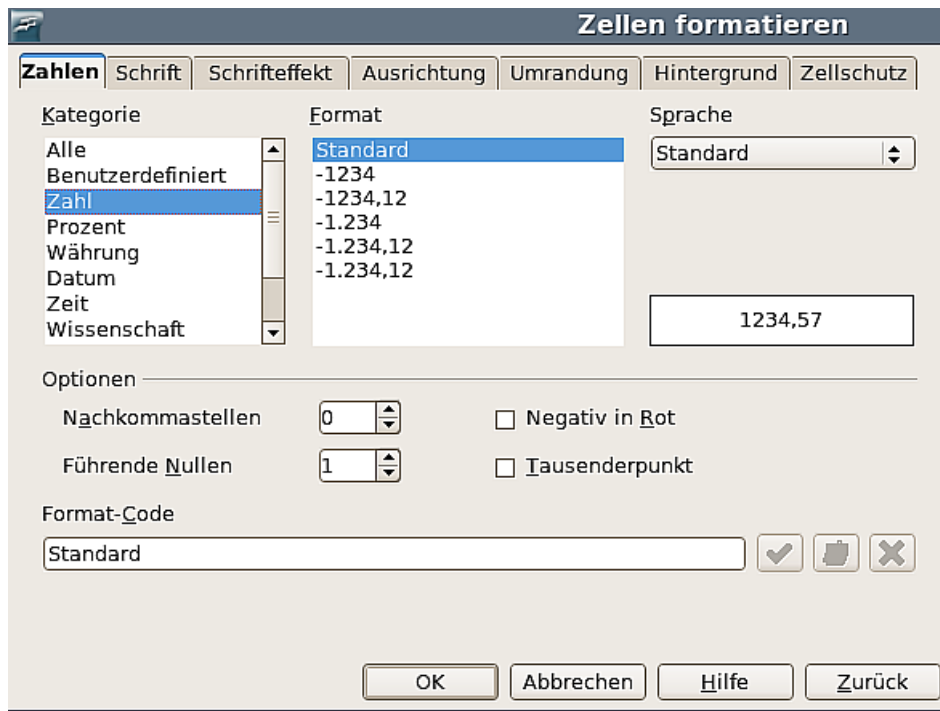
Zellen formatieren

Zahlen | Schrift | Schrifteffekt | Ausrichtung | Umrandung | Hintergrund | Zellschutz

Kategorie
Alle
Benutzerdefiniert
Zahl
Prozent
Währung
Datum
Zeit
Wissenschaft

Format
Standard
-1234
-1234,12
-1.234
-1.234,12
-1.234,12

Sprache
Standard

1234,57

Optionen
Nachkommastellen 0
Führende Nullen 1
Negativ in Rot
Tausenderpunkt

Format-Code
Standard

OK
Abbrechen
Hilfe
Zurück